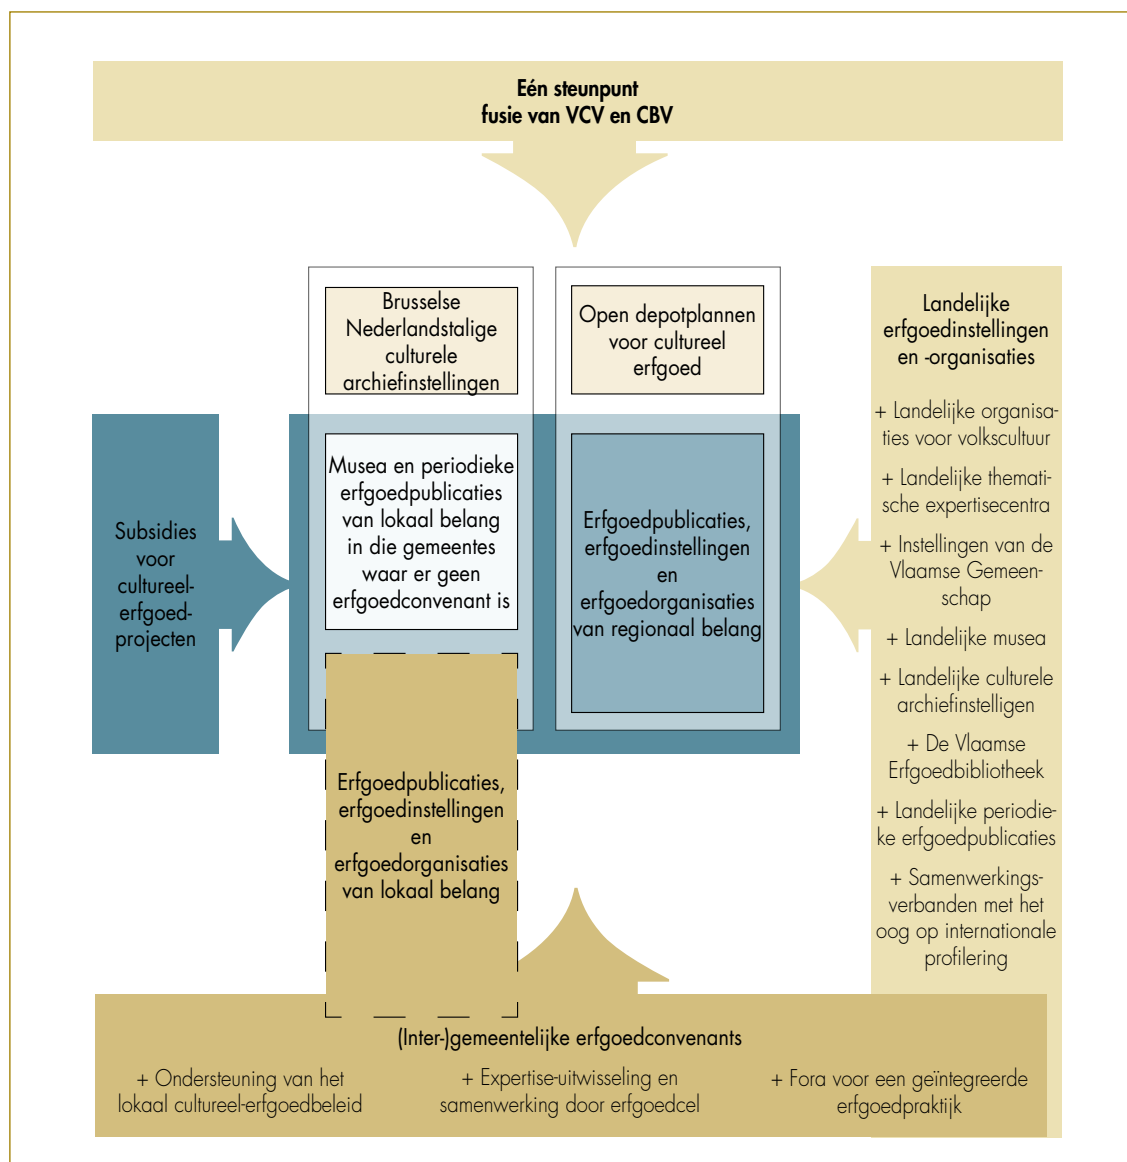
Eén steunpunt
fusie van VCV en CBV

Brusselse Nederlandstalige culturele archiefinstellingen

Open depotplannen voor cultureel erfgoed

Landelijke erfgoedinstellingen en -organisaties

+ Landelijke organisaties voor volkscultuur

+ Landelijke thematische expertisecentra

+ Instellingen van de Vlaamse Gemeenschap

+ Landelijke musea

+ Landelijke culturele archiefinstelligen

+ De Vlaamse Erfgoedbibliotheek

+ Landelijke periodieke erfgoedpublicaties

+ Samenwerkingsverbanden met het oog op internationale profilering

Subsidies voor cultureel-erfgoed-projecten

Musea en periodieke erfgoedpublicaties van lokaal belang in die gemeentes waar er geen erfgoedconvenant is

Erfgoedpublicaties, erfgoedinstellingen en erfgoedorganisaties van regionaal belang

Erfgoedpublicaties, erfgoedinstellingen en erfgoedorganisaties van lokaal belang

(Inter-)gemeentelijke erfgoedconvenants

+ Ondersteuning van het lokaal cultureel-erfgoedbeleid

+ Expertise-uitwisseling en samenwerking door erfgoedcel

+ Fora voor een geïntegreerde erfgoedpraktijk